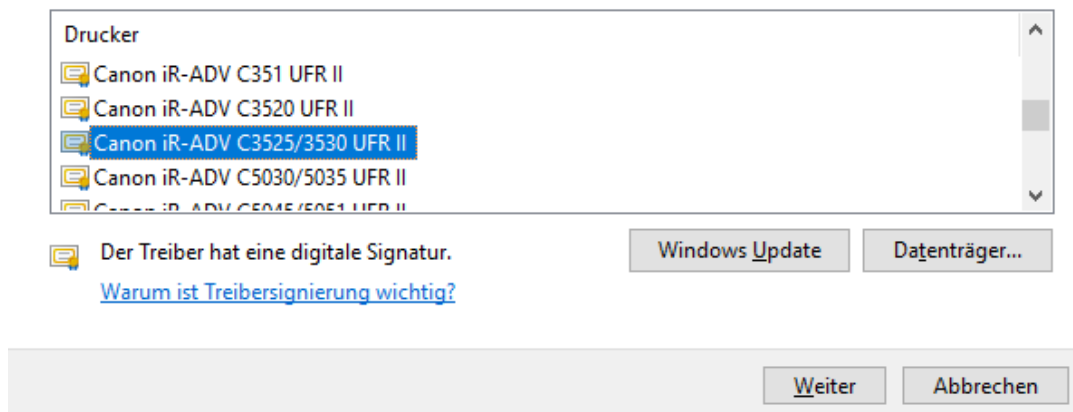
Drucker

Canon iR-ADV C351 UFR II
Canon iR-ADV C3520 UFR II
Canon iR-ADV C3525/3530 UFR II
Canon iR-ADV C5030/5035 UFR II
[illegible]

Der Treiber hat eine digitale Signatur.

Warum ist Treibersignierung wichtig?

Windows Update

Datenträger...

Weiter

Abbrechen